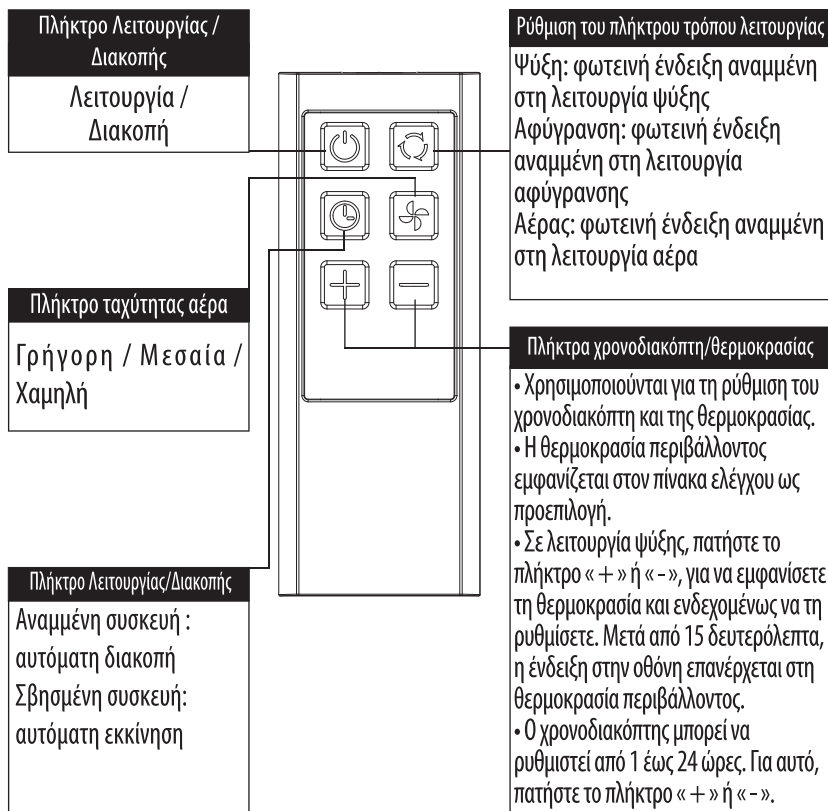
Πλήκτρο Λειτουργίας / Διακοπής

Λειτουργία / Διακοπή

Πλήκτρο ταχύτητας αέρα

Γρήγορη / Μεσαία / Χαμηλή

Πλήκτρο Λειτουργίας/Διακοπής

Αναμμένη συσκευή : αυτόματη διακοπή
Σβησμένη συσκευή: αυτόματη εκκίνηση

Ρύθμιση του πλήκτρου τρόπου λειτουργίας

Ψύξη: φωτεινή ένδειξη αναμμένη στη λειτουργία ψύξης
Αφύγρανση: φωτεινή ένδειξη αναμμένη στη λειτουργία αφύγρανσης
Αέρας: φωτεινή ένδειξη αναμμένη στη λειτουργία αέρα

Πλήκτρα χρονοδιακόπτη/θερμοκρασίας

• Χρησιμοποιούνται για τη ρύθμιση του χρονοδιακόπτη και της θερμοκρασίας.
• Η θερμοκρασία περιβάλλοντος εμφανίζεται στον πίνακα ελέγχου ως προεπιλογή.
• Σε λειτουργία ψύξης, πατήστε το πλήκτρο « + » ή « - », για να εμφανίσετε τη θερμοκρασία και ενδεχομένως να τη ρυθμίσετε. Μετά από 15 δευτερόλεπτα, η ένδειξη στην οθόνη επανέρχεται στη θερμοκρασία περιβάλλοντος.
• Ο χρονοδιακόπτης μπορεί να ρυθμιστεί από 1 έως 24 ώρες. Για αυτό, πατήστε το πλήκτρο « + » ή « - ».